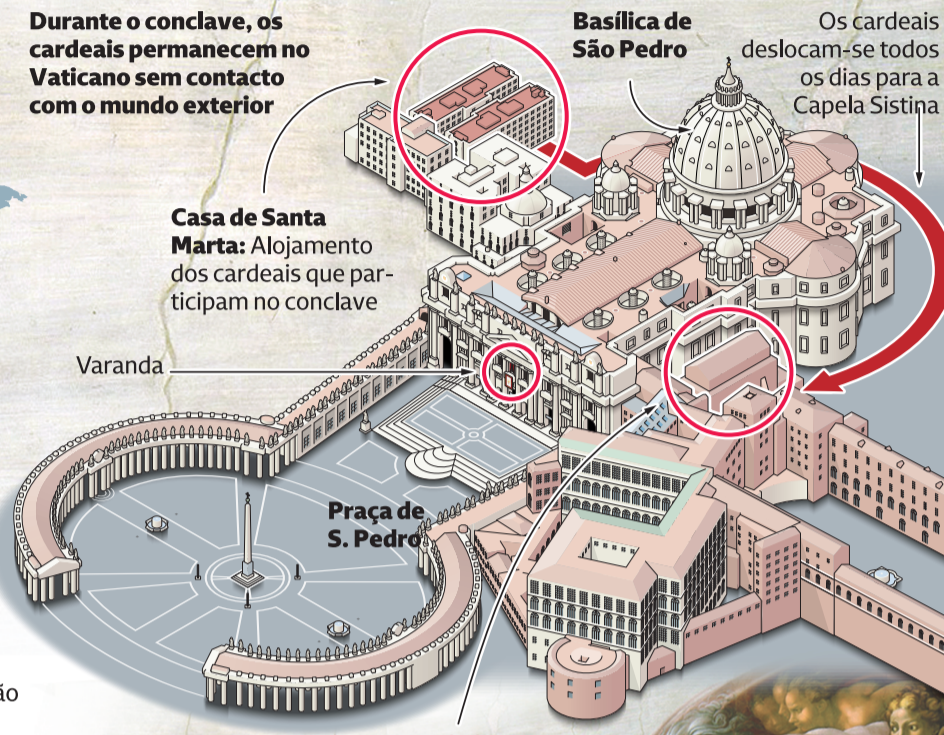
Durante o conclave, os cardeais permanecem no Vaticano sem contacto com o mundo exterior

Basílica de São Pedro

Os cardeais deslocam-se todos os dias para a Capela Sistina

Casa de Santa Marta: Alojamento dos cardeais que participam no conclave

Varanda

Praça de S. Pedro

ão